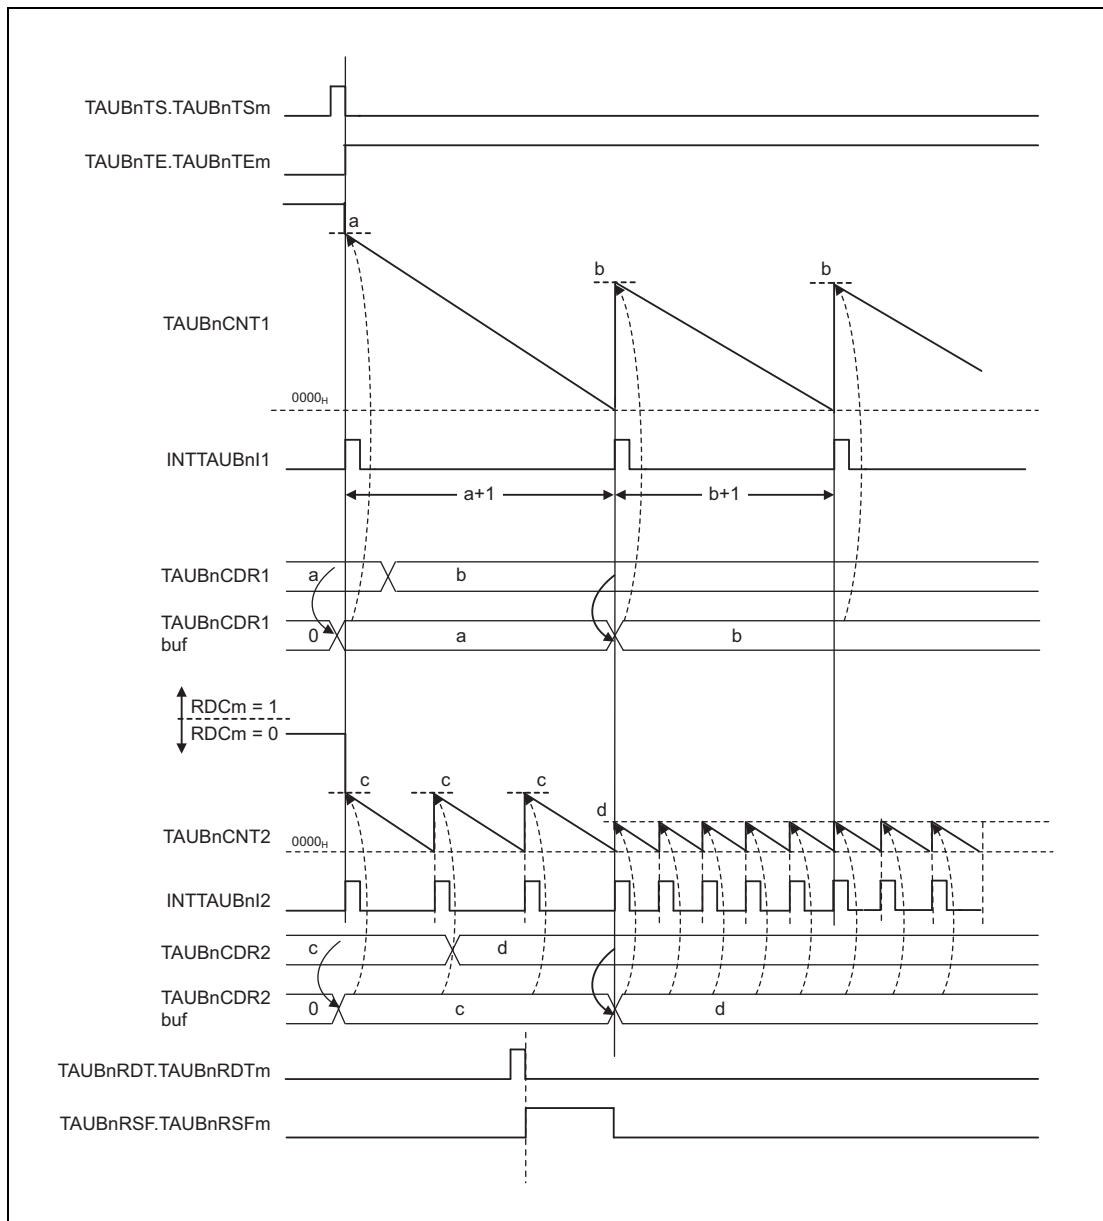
TAUBnTS.TAUBnTSm

TAUBnTE.TAUBnTEm

a

b

b

TAUBnCNT1

$0000_H$

INTTAUBnI1

a+1

b+1

TAUBnCDR1

a

b

TAUBnCDR1 buf

0

a

b

RDCm = 1

RDCm = 0

c

c

c

d

TAUBnCNT2

$0000_H$

INTTAUBnI2

TAUBnCDR2

c

d

TAUBnCDR2 buf

0

c

d

TAUBnRDT.TAUBnRDTm

TAUBnRSF.TAUBnRSFm